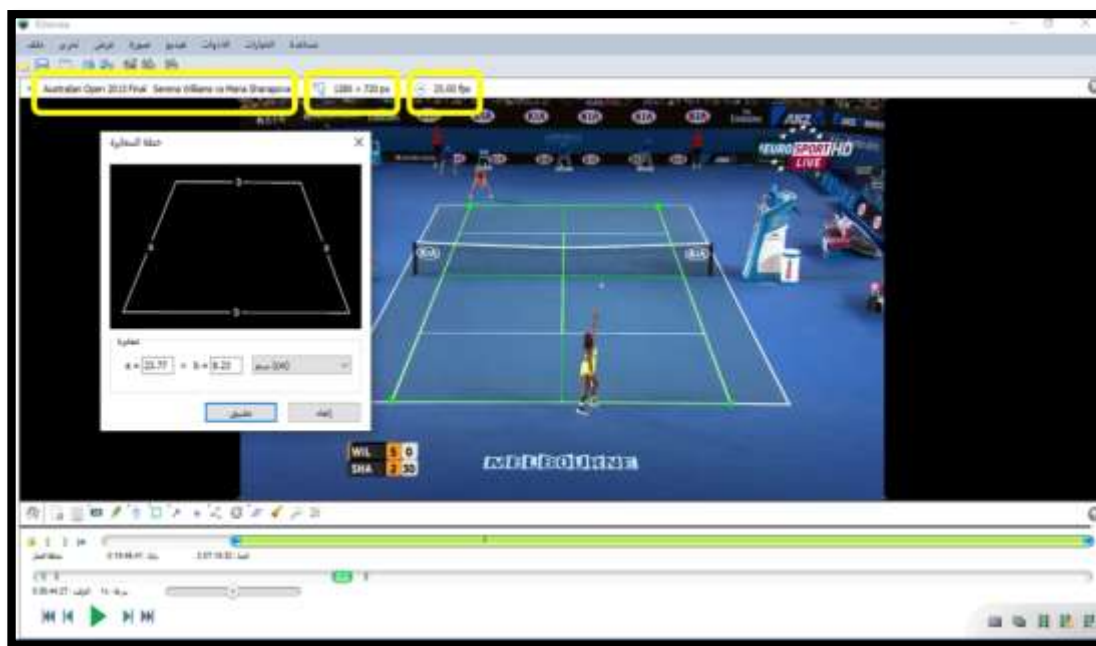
Kinovea

ملف تحرير عرض صورة فيديو الأدوات الخيارات مساعدة

Australian Open 2013 Final Serena Williams vs Maria Sharapova

1280 × 720 px

25.00 fps

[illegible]

a = 23.77 × b = 8.23

إلغاء

تطبيق

EUROSPORT HD LIVE

KIA

WIL 5 0

SHA 2 30

MELBOURNE

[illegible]